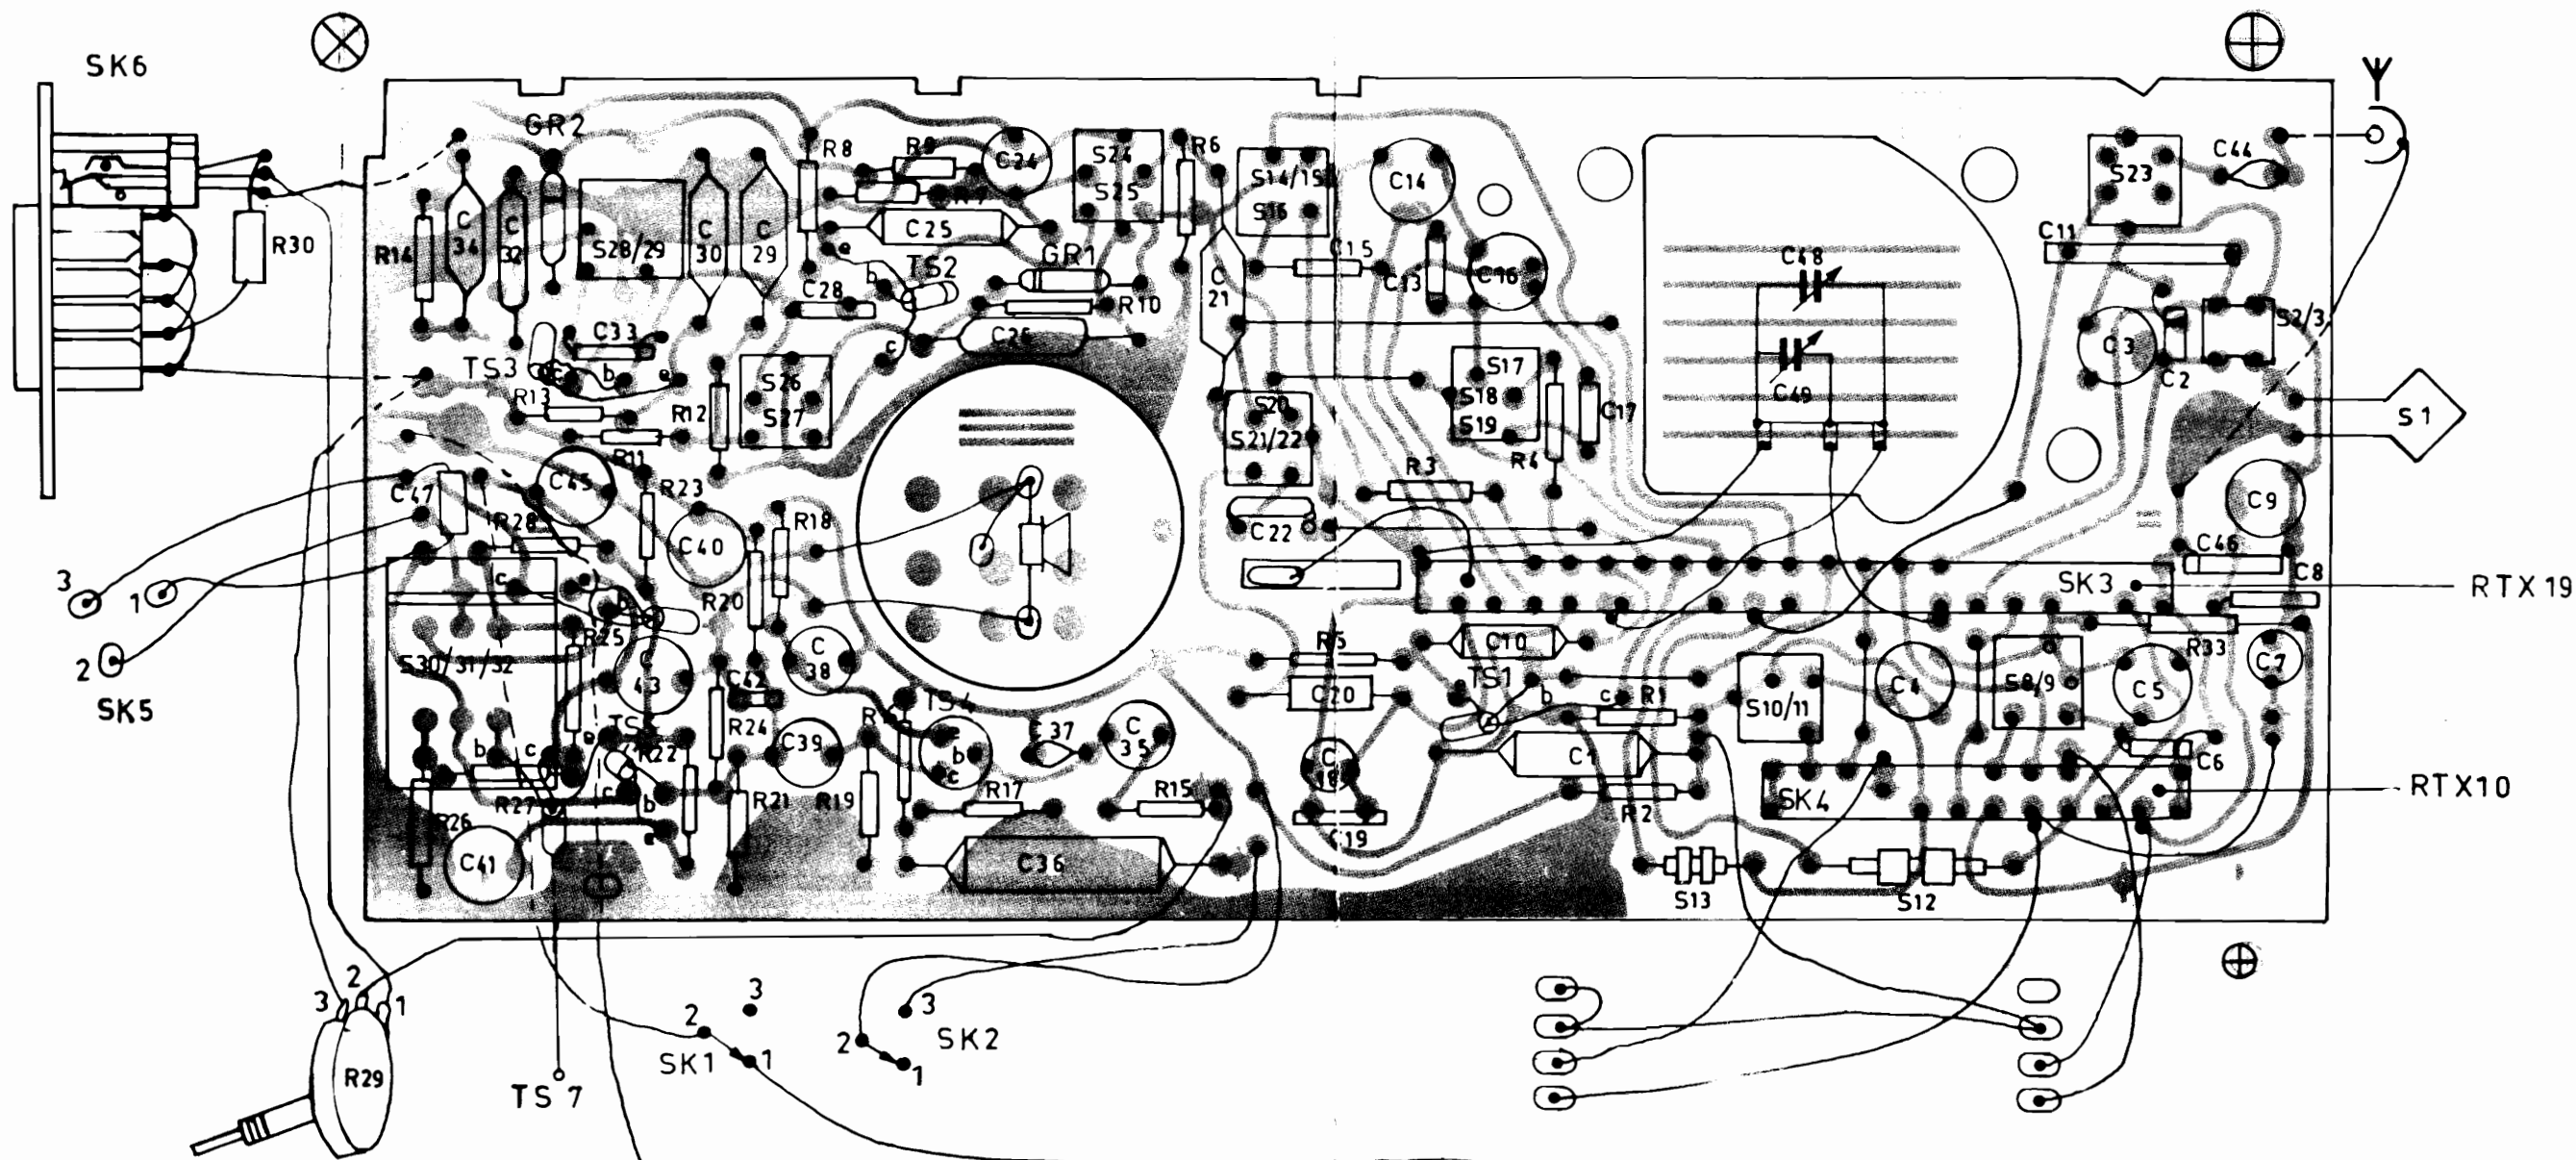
SK6
GR2
R8
R9
C24
S24
S25
R6
S14/15
S16
C14
S23
C44
R30
R14
C 34
C 32
S28/29
C 30
C 29
C25
R7
GR1
C 21
C15
C13
C16
C11
C48
S2/3
e
b
TS2
C28
R10
C3
C2
C33
C26
c
TS3
b
e
R13
R12
S26
S27
S17
S18
S19
C17
C49
S20
S21/22
R4
S1
R11
R23
R3
C47
C45
R28
C40
R18
C22
C9
3
1
2
SK5
c
b
R20
R25
C46
SK3
C8
RTX19
S30/31/32
C 43
C42
C 38
R5
C10
R33
C7
TS1
b
c
R1
C20
S10/11
C4
S8/9
C5
b
c
e
TS
R22
R24
C39
R
TS4
b
c
C37
C 35
C 18
C1
C6
R27
b
c
R21
R19
R17
R15
C19
R2
SK4
RTX10
R26
C41
C36
S13
S12
3
2
1
R29
TS 7
2
3
1
SK1
3
2
1
SK2